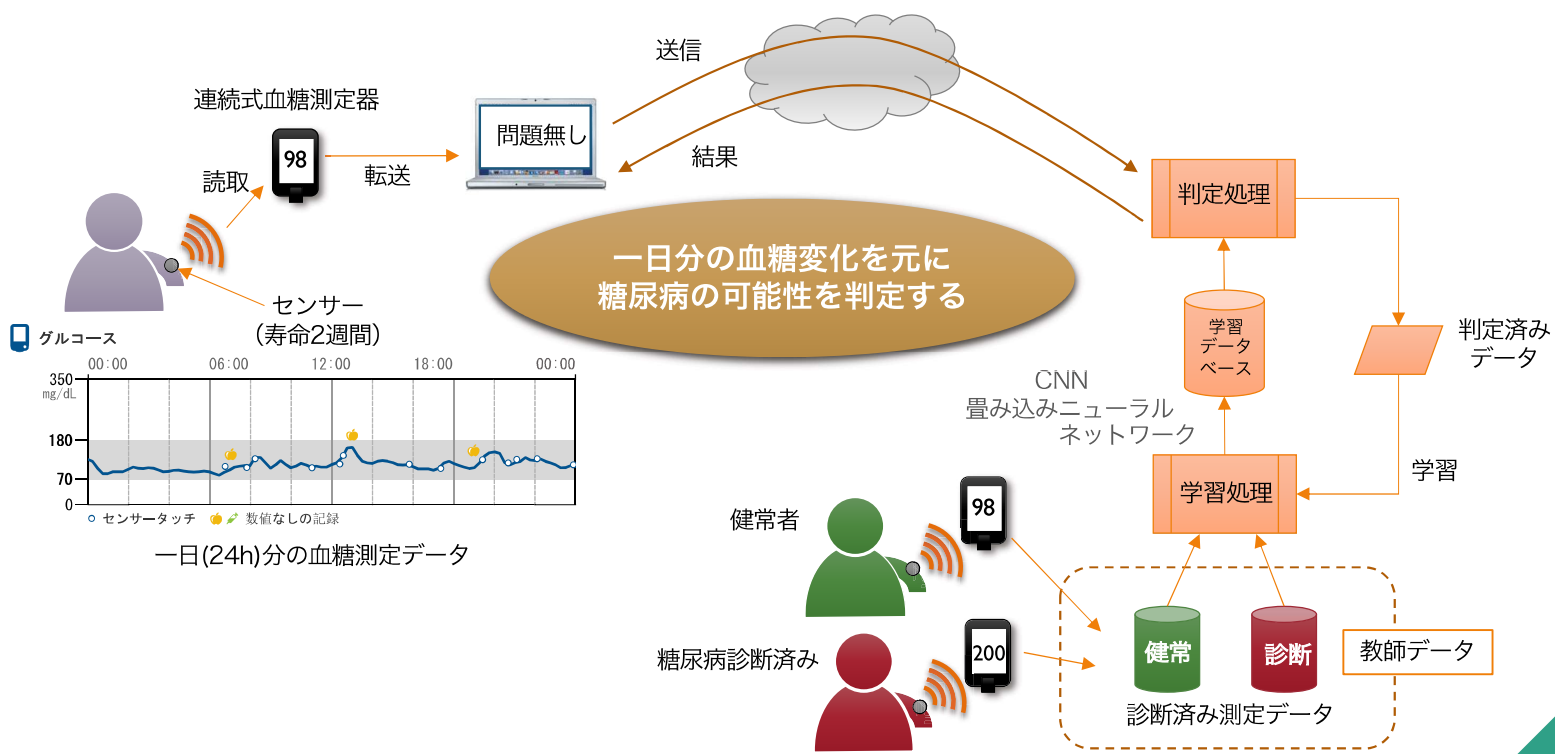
送信

連続式血糖測定器

98

問題無し

読取

転送

結果

判定処理

一日分の血糖変化を元に
糖尿病の可能性を判定する

センサー
(寿命2週間)

グルコース

00:00 06:00 12:00 18:00 00:00

350
mg/dL

180

70

0

センサータッチ 数値なしの記録

一日(24h)分の血糖測定データ

学習
データ
ベース

判定済み
データ

CNN
畳み込みニューラル
ネットワーク

学習

学習処理

98

健常者

200

糖尿病診断済み

健常

診断

教師データ

診断済み測定データ